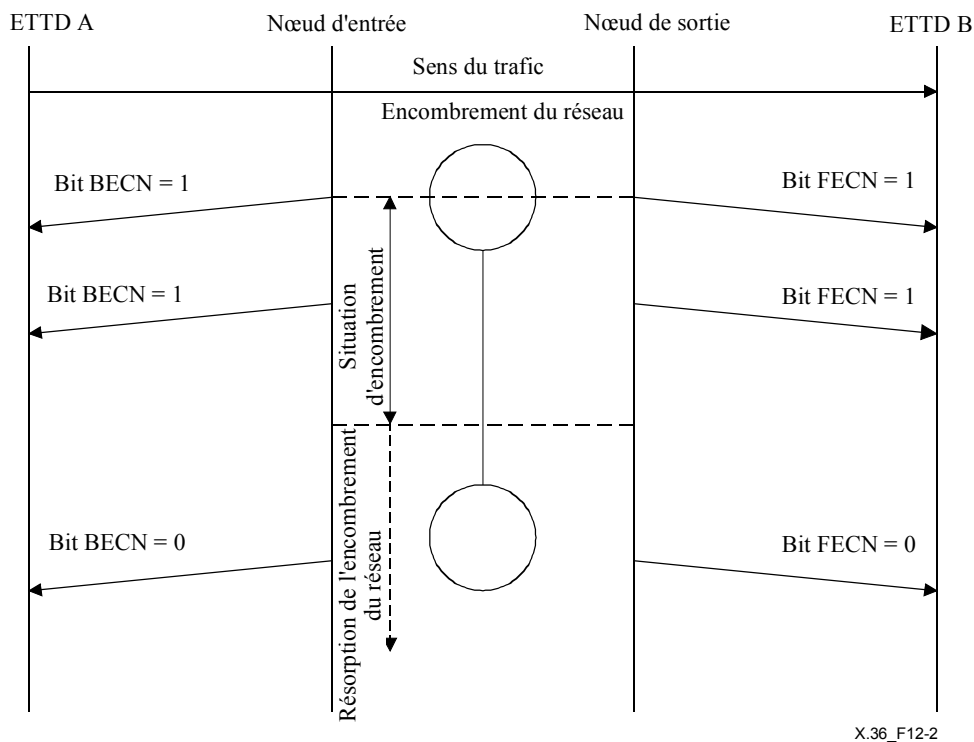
ETTD A
Nœud d'entrée
Nœud de sortie
ETTD B

Sens du trafic

Encombrement du réseau

Bit BECN = 1
Bit FECN = 1

Situation d'encombrement

Bit BECN = 1
Bit FECN = 1

Résorption de l'encombrement du réseau

Bit BECN = 0
Bit FECN = 0

X.36_F12-2